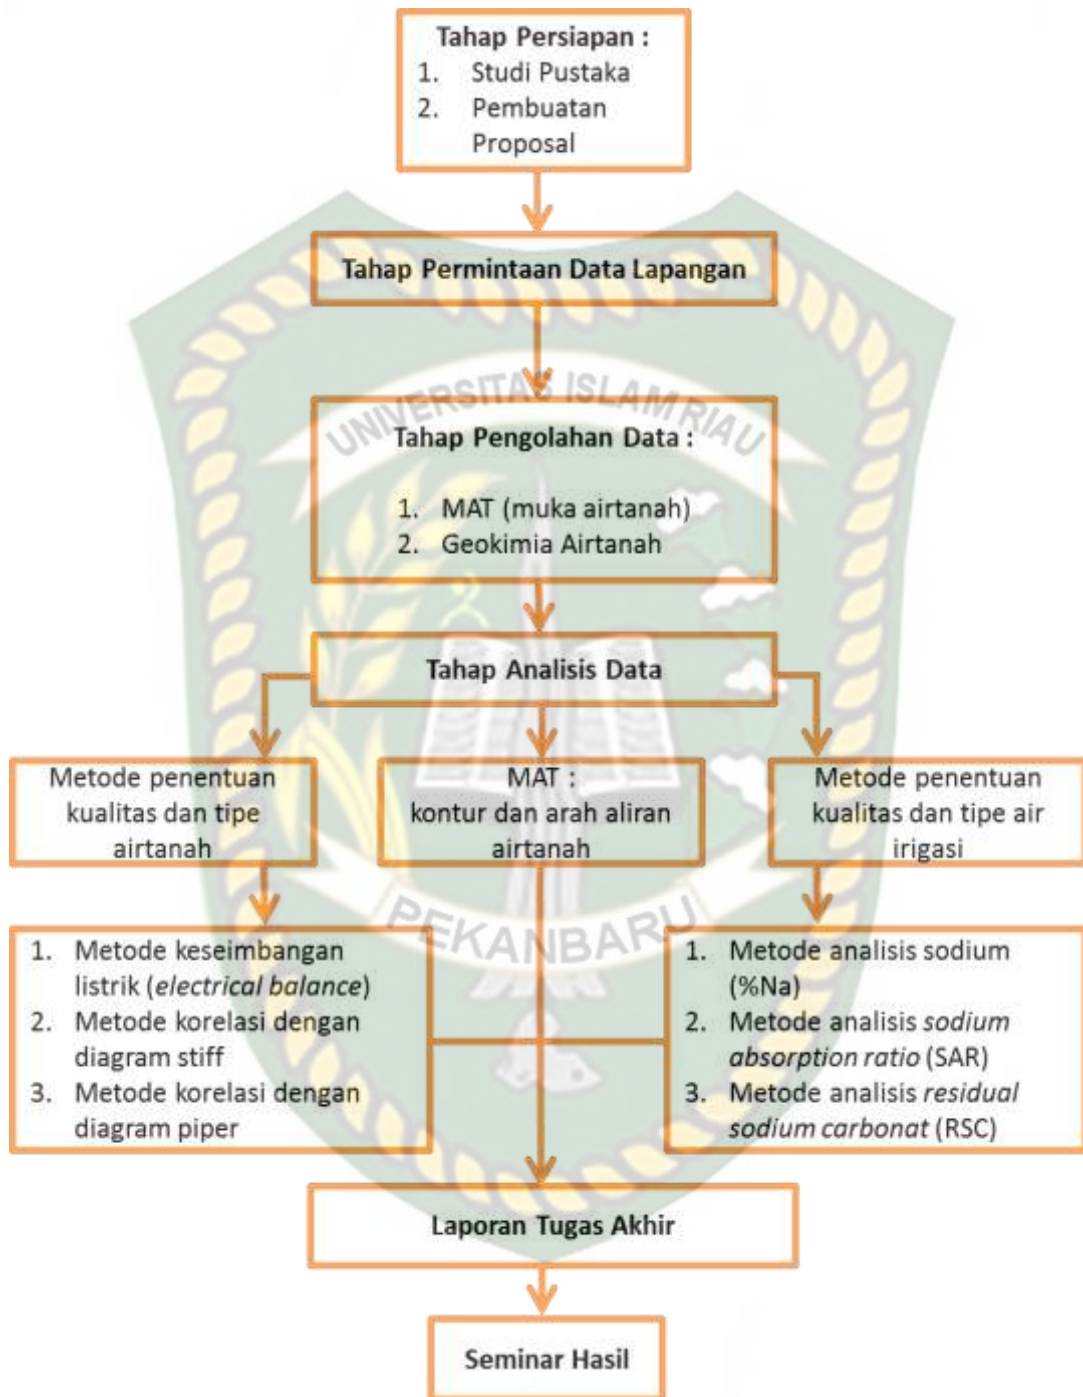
Tahap Persiapan :
1. Studi Pustaka
2. Pembuatan Proposal

Tahap Permintaan Data Lapangan

UNIVERSITAS ISLAM RIAU

Tahap Pengolahan Data :
1. MAT (muka airtanah)
2. Geokimia Airtanah

Tahap Analisis Data

Metode penentuan kualitas dan tipe airtanah

MAT : kontur dan arah aliran airtanah

Metode penentuan kualitas dan tipe air irigasi

PEKANBARU

1. Metode keseimbangan listrik (*electrical balance*)
2. Metode korelasi dengan diagram stiff
3. Metode korelasi dengan diagram piper

1. Metode analisis sodium (%Na)
2. Metode analisis *sodium absorption ratio* (SAR)
3. Metode analisis *residual sodium carbonat* (RSC)

Laporan Tugas Akhir

Seminar Hasil